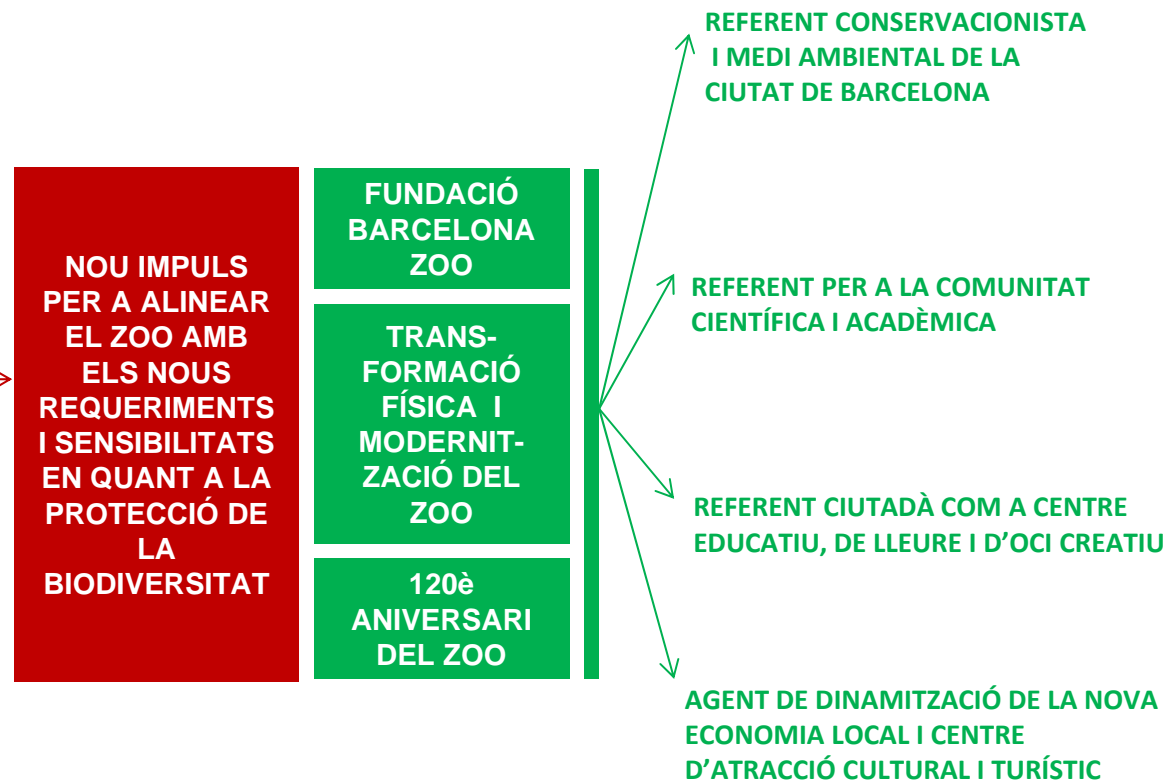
NOU IMPULS PER A ALINEAR EL ZOO AMB ELS NOUS REQUERIMENTS I SENSIBILITATS EN QUANT A LA PROTECCIÓ DE LA BIODIVERSITAT

FUNDACIÓ BARCELONA ZOO

TRANSFORMACIÓ FÍSICA I MODERNITZACIÓ DEL ZOO

120è ANIVERSARI DEL ZOO

REFERENT CONSERVACIONISTA I MEDI AMBIENTAL DE LA CIUTAT DE BARCELONA

REFERENT PER A LA COMUNITAT CIENTÍFICA I ACADÈMICA

REFERENT CIUTADÀ COM A CENTRE EDUCATIU, DE LLEURE I D'OCI CREATIU

AGENT DE DINAMITZACIÓ DE LA NOVA ECONOMIA LOCAL I CENTRE D'ATRACCIÓ CULTURAL I TURÍSTIC